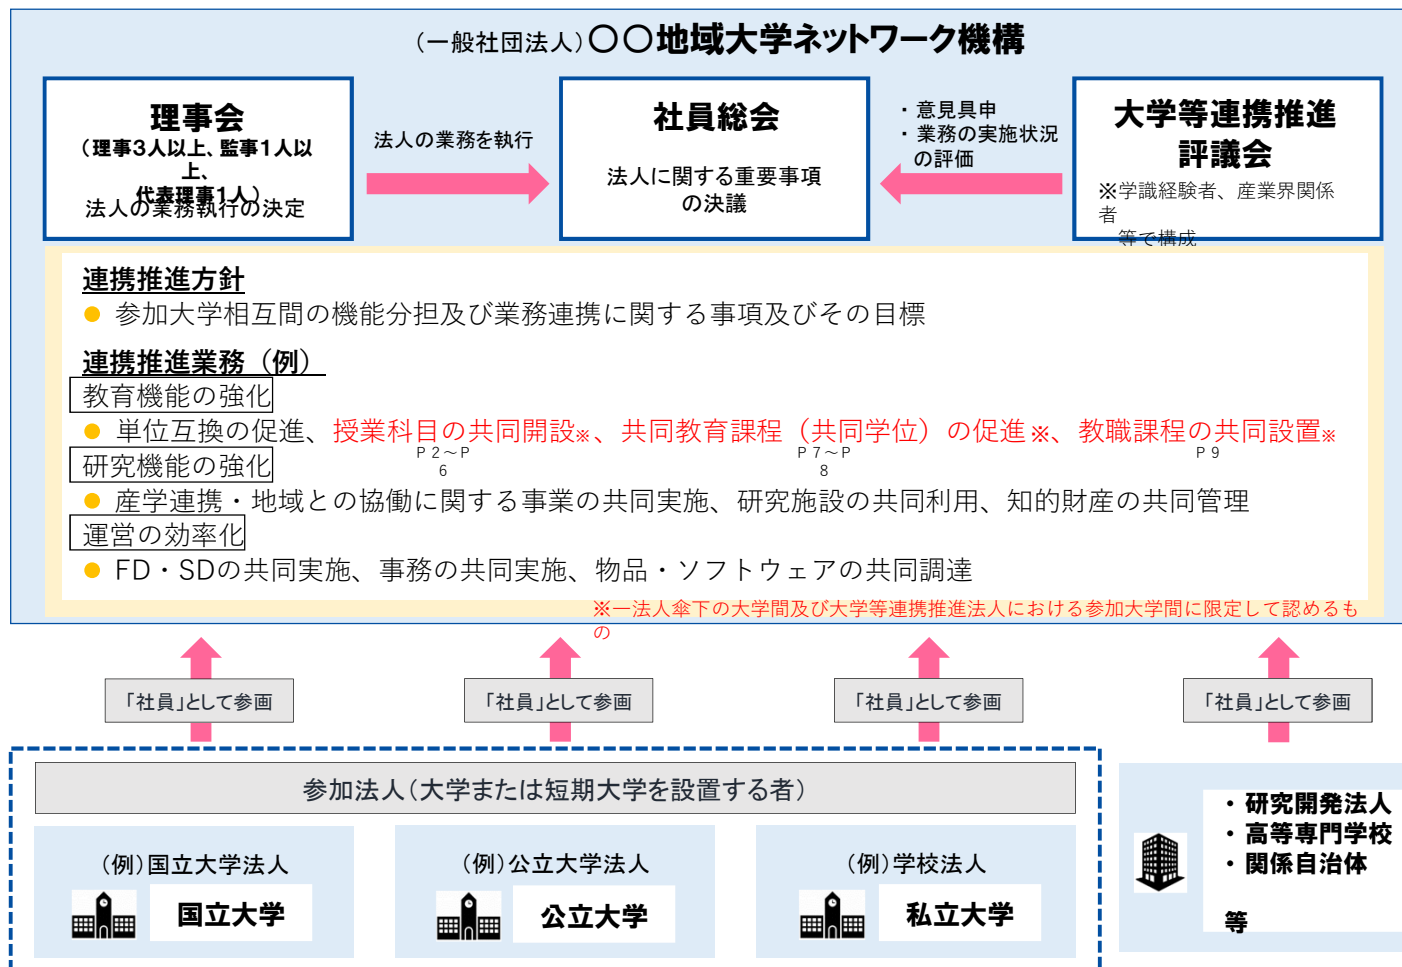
（一般社団法人）〇〇地域大学ネットワーク機構

理事会
（理事3人以上、監事1人以上、代表理事1人）
法人の業務執行の決定

法人の業務を執行

社員総会
法人に関する重要事項の決定

・意見具申
・業務の実施状況の評価

大学等連携推進評議会
※学識経験者、産業界関係者等で構成

連携推進方針
● 参加大学相互間の機能分担及び業務連携に関する事項及びその目標

連携推進業務（例）
教育機能の強化
● 単位互換の促進、授業科目の共同開設※、共同教育課程（共同学位）の促進※、教職課程の共同設置※
P2～P6　P7～P8　P9
研究機能の強化
● 産学連携・地域との協働に関する事業の共同実施、研究施設の共同利用、知的財産の共同管理
運営の効率化
● FD・SDの共同実施、事務の共同実施、物品・ソフトウェアの共同調達
※一法人傘下の大学間及び大学等連携推進法人における参加大学間に限定して認めるもの

「社員」として参画　「社員」として参画　「社員」として参画　「社員」として参画

参加法人（大学または短期大学を設置する者）

（例）国立大学法人
国立大学

（例）公立大学法人
公立大学

（例）学校法人
私立大学

・研究開発法人
・高等専門学校
・関係自治体
等